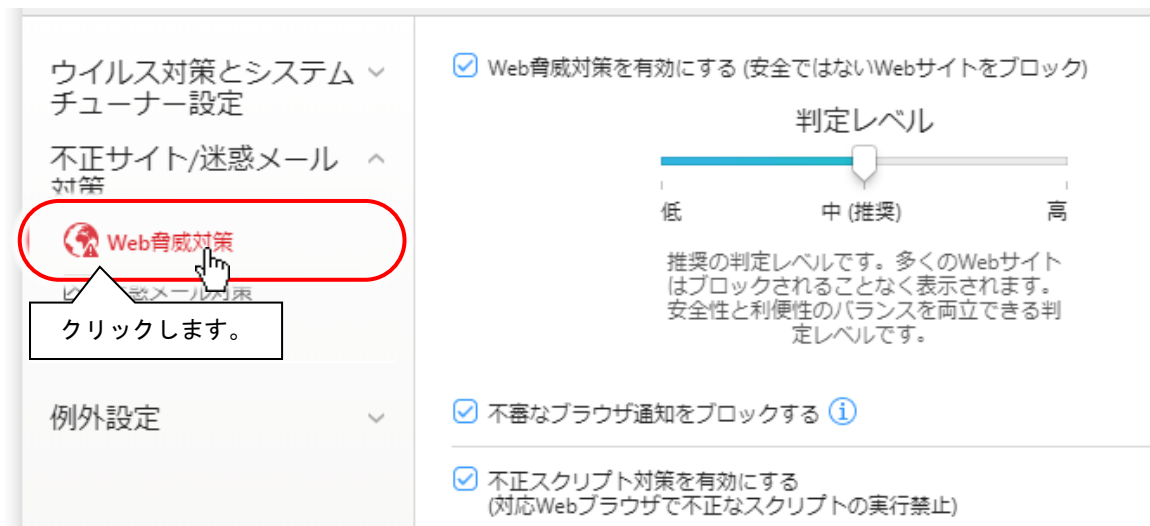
ウイルス対策とシステムチューナー設定

不正サイト/迷惑メール対策

Web脅威対策

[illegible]惑メール対策

クリックします。

例外設定

Web脅威対策を有効にする (安全ではないWebサイトをブロック)

判定レベル

低

中 (推奨)

高

推奨の判定レベルです。多くのWebサイトはブロックされることなく表示されます。安全性と利便性のバランスを両立できる判定レベルです。

不審なブラウザ通知をブロックする

不正スクリプト対策を有効にする
(対応Webブラウザで不正なスクリプトの実行禁止)